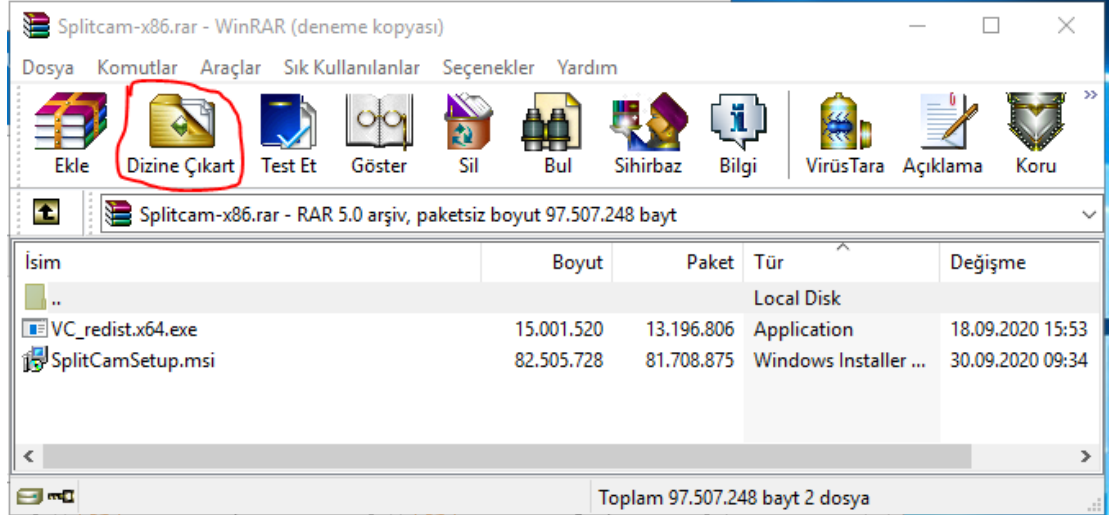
Splitcam-x86.rar - WinRAR (deneme kopyası)

Dosya Komutlar Araçlar Sık Kullanılanlar Seçenekler Yardım

Ekle Dizine Çıkart Test Et Göster Sil Bul Sihirbaz Bilgi VirüsTara Açıklama Koru

Splitcam-x86.rar - RAR 5.0 arşiv, paketsiz boyut 97.507.248 bayt

| İsim | Boyut | Paket | Tür | Değişme |
|---|---|---|---|---|
| .. | | | Local Disk | |
| VC_redist.x64.exe | 15.001.520 | 13.196.806 | Application | 18.09.2020 15:53 |
| SplitCamSetup.msi | 82.505.728 | 81.708.875 | Windows Installer ... | 30.09.2020 09:34 |

Toplam 97.507.248 bayt 2 dosya